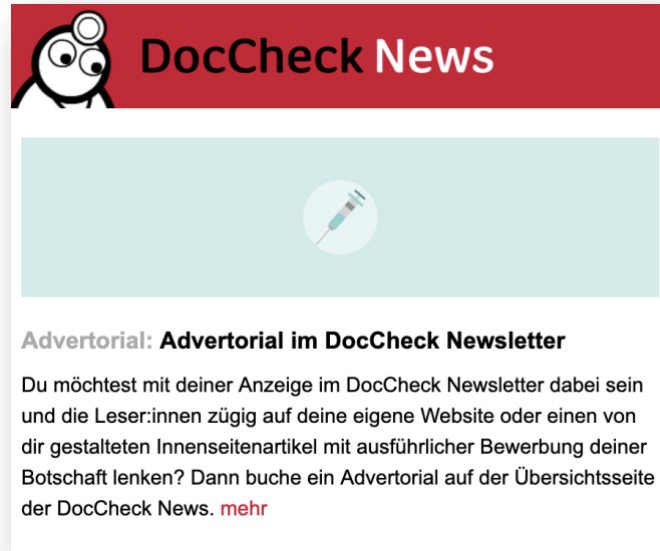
DocCheck News

Advertorial: Advertorial im DocCheck Newsletter

Du möchtest mit deiner Anzeige im DocCheck Newsletter dabei sein und die Leser:innen zügig auf deine eigene Website oder einen von dir gestalteten Innenseitenartikel mit ausführlicher Bewerbung deiner Botschaft lenken? Dann buche ein Advertorial auf der Übersichtsseite der DocCheck News. mehr